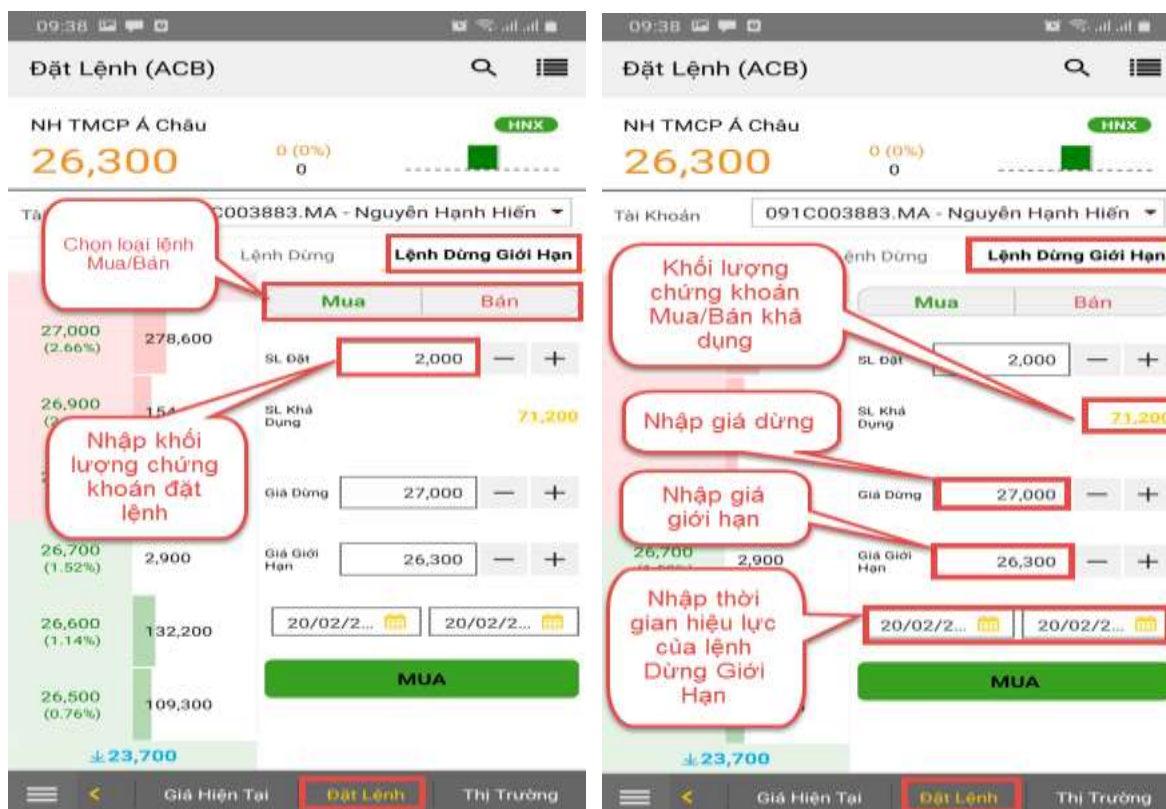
09:38

Đặt Lệnh (ACB)

NH TMCP Á Châu

HNX

26,300

0 (0%)
0

Tà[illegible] C003883.MA - Nguyên Hạnh Hiến

Chọn loại lệnh Mua/Bán

Lệnh Dừng

Lệnh Dừng Giới Hạn

Mua

Bán

27,000
(2.66%)

278,600

SL Đặt

2,000

26,900

15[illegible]

SL Khả Dụng

71,200

Nhập khối lượng chứng khoán đặt lệnh

Giá Dừng

27,000

26,700
(1.52%)

2,900

Giá Giới Hạn

26,300

26,600
(1.14%)

132,200

20/02/2...

20/02/2...

MUA

26,500
(0.76%)

109,300

23,700

Giá Hiện Tại

Đặt Lệnh

Thị Trường

09:38

Đặt Lệnh (ACB)

NH TMCP Á Châu

HNX

26,300

0 (0%)
0

Tài Khoản

091C003883.MA - Nguyên Hạnh Hiến

Khối lượng chứng khoán Mua/Bán khả dụng

ệnh Dừng

Lệnh Dừng Giới Hạn

Mua

Bán

SL Đặt

2,000

Nhập giá dừng

SL Khả Dụng

71,20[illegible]

Nhập giá giới hạn

Giá Dừng

27,000

26,700

2,900

Giá Giới Hạn

26,300

Nhập thời gian hiệu lực của lệnh Dừng Giới Hạn

20/02/2...

20/02/2...

MUA

23,700

Giá Hiện Tại

Đặt Lệnh

Thị Trường